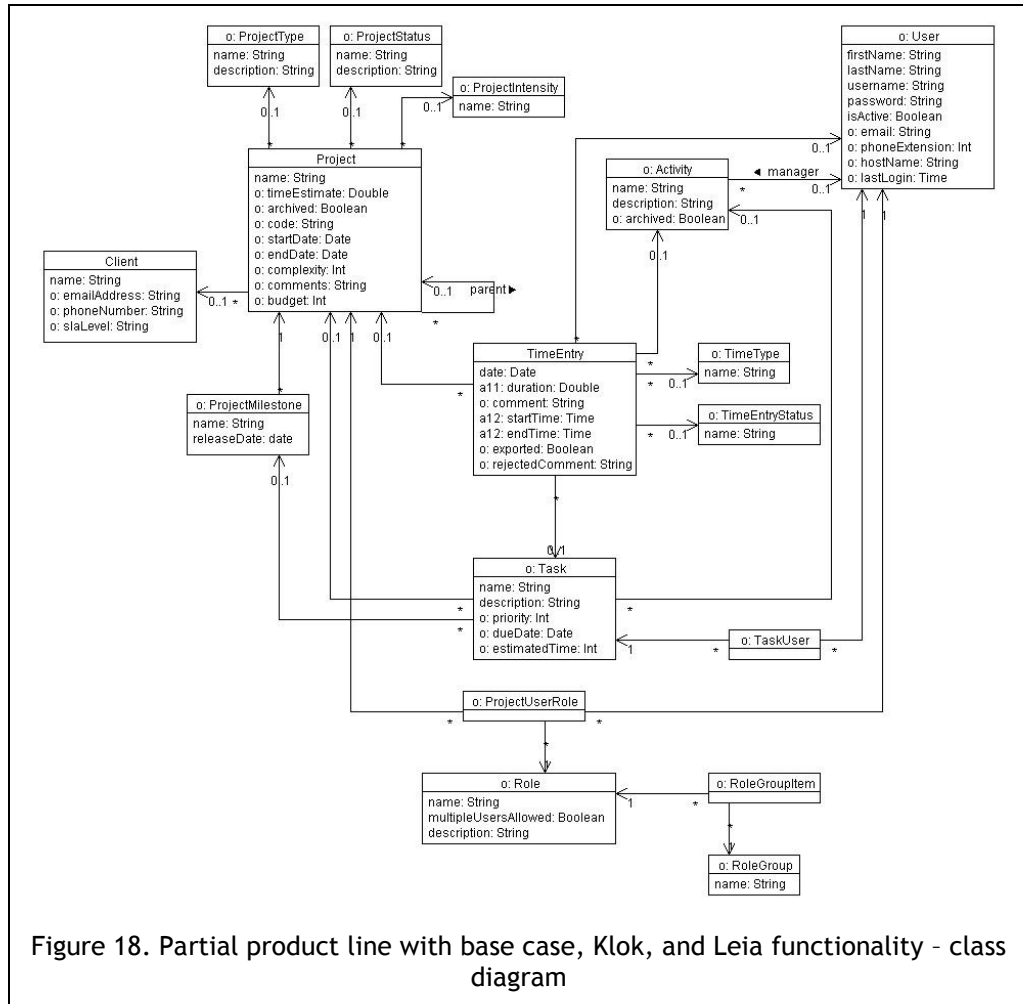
o: ProjectType
name: String
description: String

o: ProjectStatus
name: String
description: String

o: ProjectIntensity
name: String

o: User
firstName: String
lastName: String
username: String
password: String
isActive: Boolean
o: email: String
o: phoneExtension: Int
o: hostName: String
o: lastLogin: Time

0..1
0..1
0..1

Project
name: String
o: timeEstimate: Double
o: archived: Boolean
o: code: String
o: startDate: Date
o: endDate: Date
o: complexity: Int
o: comments: String
o: budget: Int

0..1
parent ▶
*

o: Activity
name: String
description: String
o: archived: Boolean

◀ manager
*
0..1
0..1
0..1

Client
name: String
o: emailAddress: String
o: phoneNumber: String
o: slaLevel: String

0..1 *

1
0..1
0..1
1
1

0..1

TimeEntry
date: Date
a11: duration: Double
o: comment: String
a12: startTime: Time
a12: endTime: Time
o: exported: Boolean
o: rejectedComment: String

o: TimeType
name: String

o: TimeEntryStatus
name: String

*
* 0..1
* 0..1

o: ProjectMilestone
name: String
releaseDate: date

0..1

*

0..1

o: Task
name: String
description: String
o: priority: Int
o: dueDate: Date
o: estimatedTime: Int

*
*
*
1

o: TaskUser
* *

o: ProjectUserRole
* *
*

o: Role
name: String
multipleUsersAllowed: Boolean
description: String

1 *

o: RoleGroupItem
*

o: RoleGroup
name: String

Figure 18. Partial product line with base case, Klok, and Leia functionality – class diagram